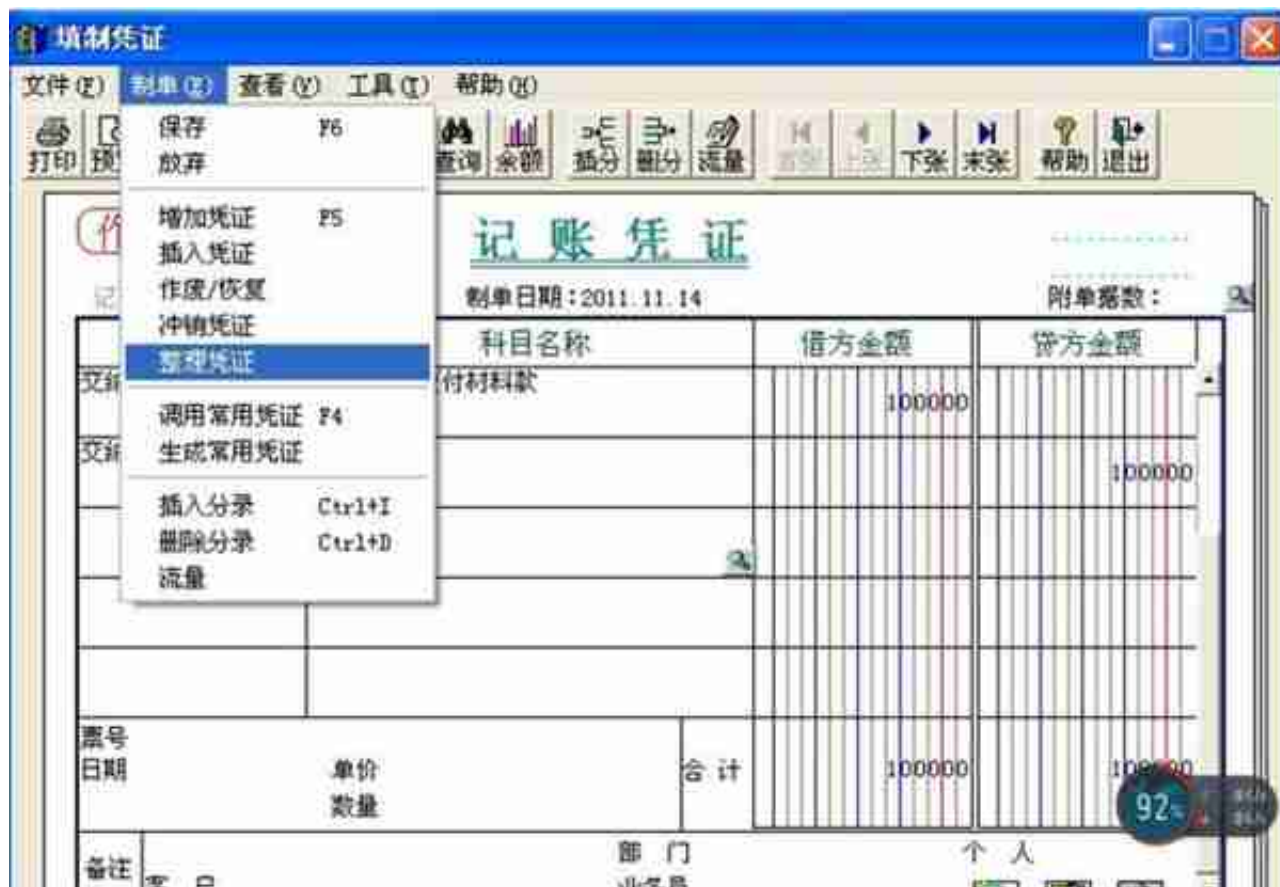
填制凭证

文件(F) 制单(E) 查看(V) 工具(T) 帮助(H)

打印 预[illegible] 查询 余额 插分 删分 流量 首张 上张 下张 末张 帮助 退出

保存 F6
放弃

增加凭证 F5
插入凭证
作废/恢复
冲销凭证
整理凭证

调用常用凭证 F4
生成常用凭证

插入分录 Ctrl+I
删除分录 Ctrl+D
流量

记 账 凭 证

记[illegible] 制单日期:2011.11.14 附单据数:

| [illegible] | 科目名称 | 借方金额 | 贷方金额 |
|---|---|---|---|
| 交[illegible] | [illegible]付材料款 | 100000 | |
| 交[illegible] | | | 100000 |
| | | | |
| | | | |
| | | | |

票号
日期
单价
数量
合 计 100000 10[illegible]0

备注 客 户
部 门
个 人
业务员

92%